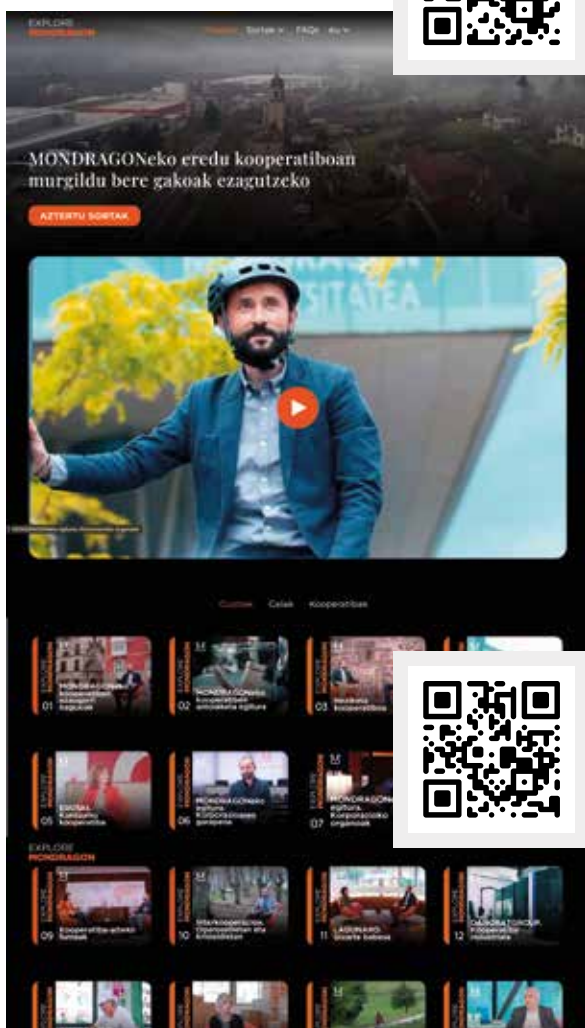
EXPLORE
MONDRAGON

Hasiera Sortak FAQs EU

MONDRAGONeko eredu kooperatiboan murgildu bere gakoak ezagutzeko

AZTERTU SORTAK

UNIBERTSITATEA

Guztiak Gaiak Kooperatibak

01 MONDRAGON kooperatiben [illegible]

02 MONDRAGONeko kooperatiben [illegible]

03 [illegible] kooperatiboa

05 EROSKI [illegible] kooperatiba

06 MONDRAGONeko egitura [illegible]

07 MONDRAGONeko egitura. Korporazioko organoak

EXPLORE
MONDRAGON

09 Kooperatiba-arteko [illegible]

10 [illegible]

11 LAGUNARO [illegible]

12 DANOBATGROUP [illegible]